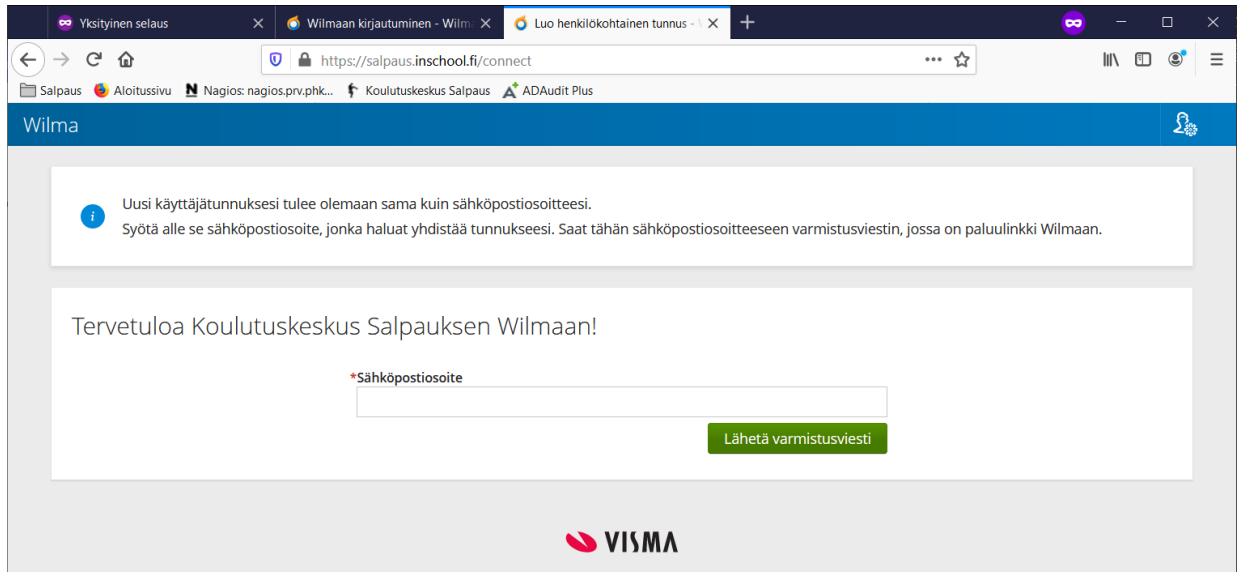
Yksityinen selaus
Wilmaan kirjautuminen - Wilm
Luo henkilökohtainen tunnus -

https://salpaus.inschool.fi/connect

Salpaus Aloitussivu Nagios: nagios.prv.phk... Koulutuskeskus Salpaus ADAudit Plus

Wilma

Uusi käyttäjätunnuksesi tulee olemaan sama kuin sähköpostiosoitteesi.
Syötä alle se sähköpostiosoite, jonka haluat yhdistää tunnukseesi. Saat tähän sähköpostiosoitteeseen varmistusviestin, jossa on paluulinkki Wilmaan.

Tervetuloa Koulutuskeskus Salpauksen Wilmaan!

*Sähköpostiosoite

Lähetä varmistusviesti

VISMA